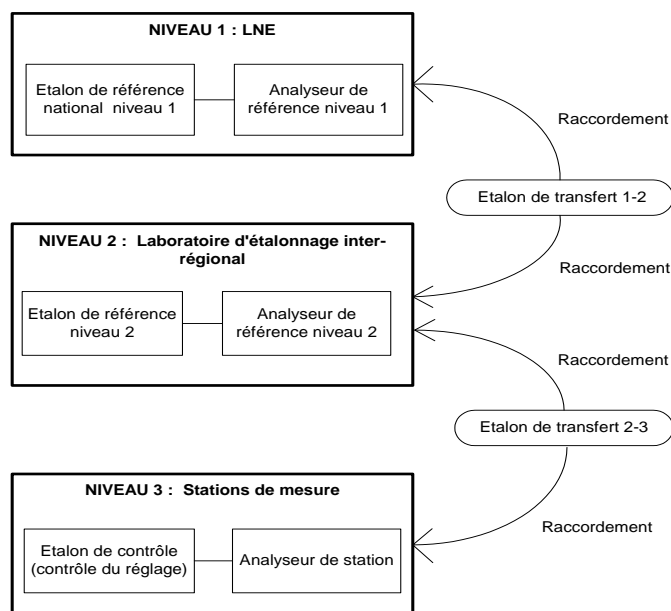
NIVEAU 1 : LNE

Etalon de référence national niveau 1

Analyseur de référence niveau 1

Raccordement

Etalon de transfert 1-2

Raccordement

NIVEAU 2 : Laboratoire d'étalonnage inter-régional

Etalon de référence niveau 2

Analyseur de référence niveau 2

Raccordement

Etalon de transfert 2-3

Raccordement

NIVEAU 3 : Stations de mesure

Etalon de contrôle (contrôle du réglage)

Analyseur de station